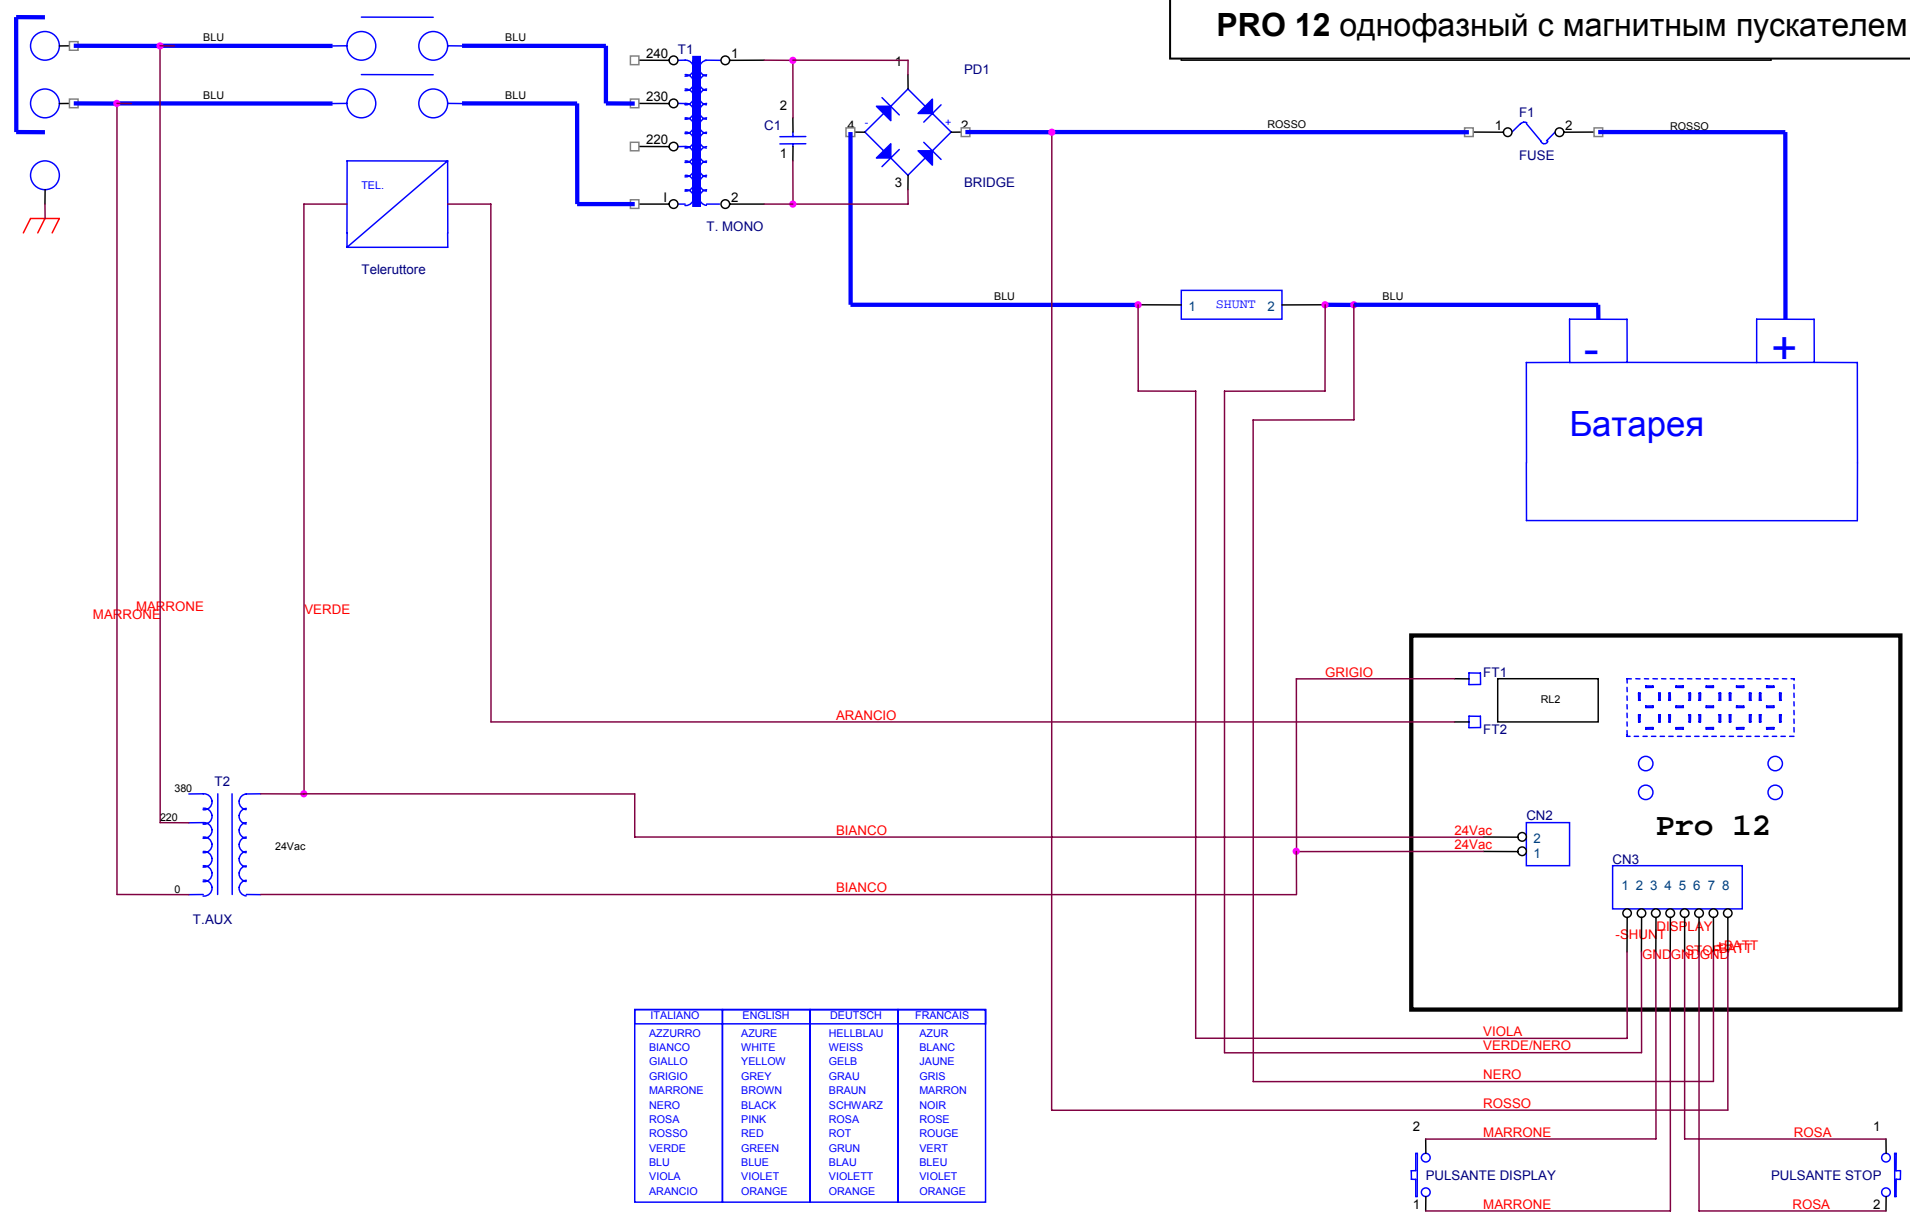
PRO 12 однофазный с магнитным пускателем

BLU
BLU
BLU
BLU

240
T1
230
220
1
2
C1
1
I
2
T. MONO

PD1
1
4
2
3
BRIDGE

ROSSO
F1
1
2
FUSE
ROSSO

TEL.
Teleruttore

BLU
1 SHUNT 2
BLU

-
+
Батарея

MARRONE
MARRONE
VERDE

GRIGIO
FT1
RL2
ARANCIO
FT2

T2
380
220
0
24Vac
T.AUX

BIANCO
BIANCO

CN2
24Vac
24Vac
2
1

Pro 12

CN3
1 2 3 4 5 6 7 8
-SHUNT
DISPLAY
GND GND STOP GND BATT BATT

| ITALIANO | ENGLISH | DEUTSCH | FRANCAIS |
|---|---|---|---|
| AZZURRO | AZURE | HELLBLAU | AZUR |
| BIANCO | WHITE | WEISS | BLANC |
| GIALLO | YELLOW | GELB | JAUNE |
| GRIGIO | GREY | GRAU | GRIS |
| MARRONE | BROWN | BRAUN | MARRON |
| NERO | BLACK | SCHWARZ | NOIR |
| ROSA | PINK | ROSA | ROSE |
| ROSSO | RED | ROT | ROUGE |
| VERDE | GREEN | GRUN | VERT |
| BLU | BLUE | BLAU | BLEU |
| VIOLA | VIOLET | VIOLETT | VIOLET |
| ARANCIO | ORANGE | ORANGE | ORANGE |

VIOLA
VERDE/NERO
NERO
ROSSO
2
MARRONE
PULSANTE DISPLAY
1
MARRONE
ROSA
1
PULSANTE STOP
ROSA
2